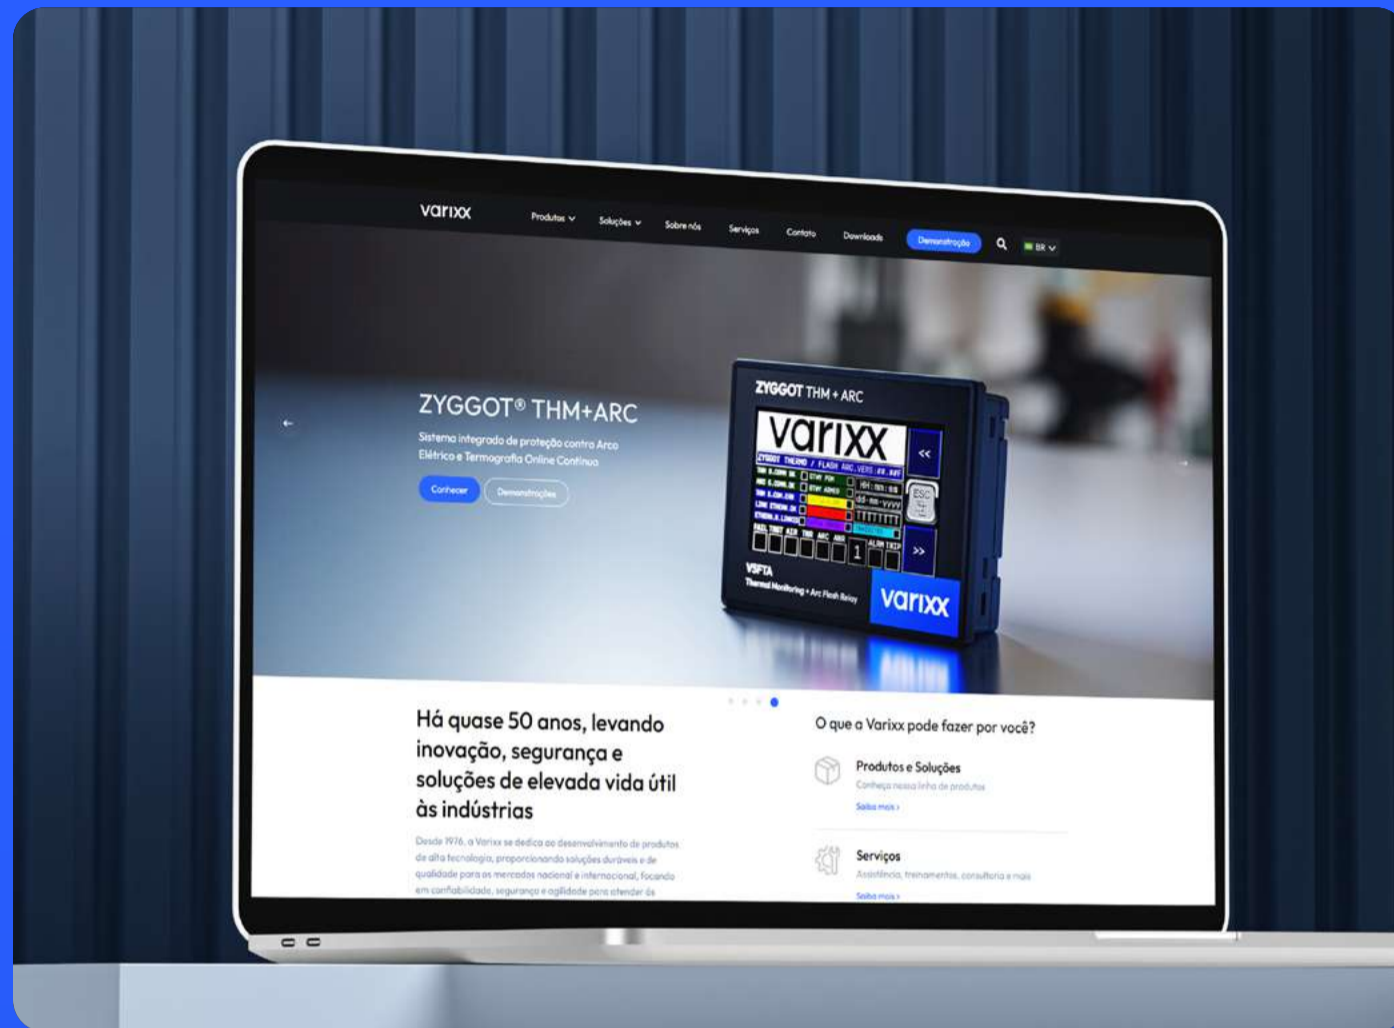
varixx

Produtos Soluções Sobre nós Serviços Contato Downloads Demonstração BR

ZYGGOT® THM+ARC

Sistema integrado de proteção contra Arco Elétrico e Termografia Online Contínua

Conhecer Demonstrações

ZYGGOT THM + ARC

varixx

VSFTA

Thermal Monitoring + Arc Flash Relay

varixx

Há quase 50 anos, levando inovação, segurança e soluções de elevada vida útil às indústrias

Desde 1976, a Varixx se dedica ao desenvolvimento de produtos de alta tecnologia, proporcionando soluções duráveis e de qualidade para os mercados nacional e internacional, focando em confiabilidade, segurança e agilidade para atender às

O que a Varixx pode fazer por você?

Produtos e Soluções

Conheça nossa linha de produtos

Saiba mais ›

Serviços

Assistência, treinamentos, consultoria e mais

Saiba mais ›